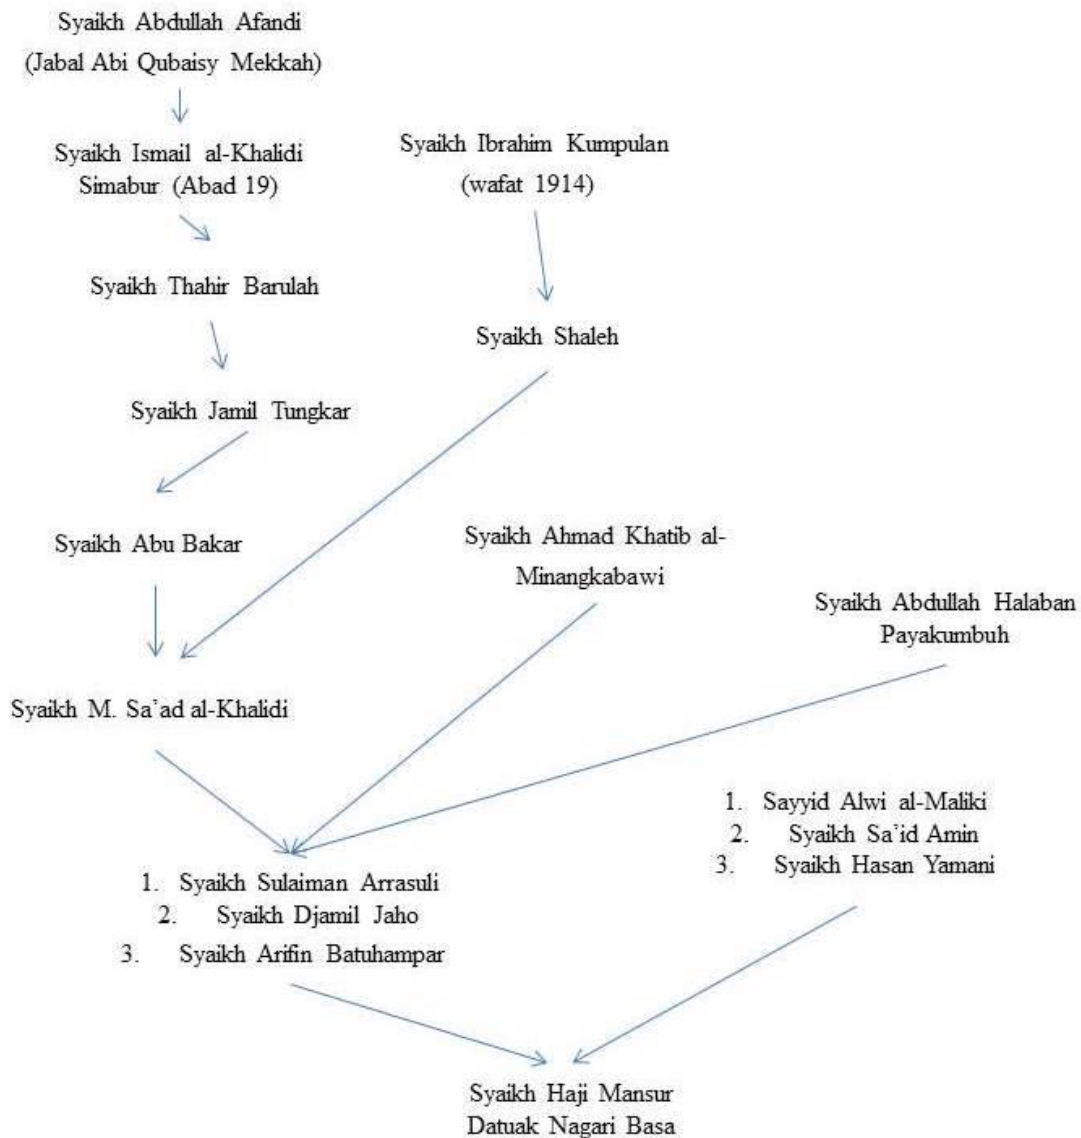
Syaikh Abdullah Afandi
(Jabal Abi Qubaisy Mekkah)

Syaikh Ismail al-Khalidi
Simabur (Abad 19)

Syaikh Ibrahim Kumpulan
(wafat 1914)

Syaikh Thahir Barulah

Syaikh Shaleh

Syaikh Jamil Tungkar

Syaikh Abu Bakar

Syaikh Ahmad Khatib al-Minangkabawi

Syaikh Abdullah Halaban
Payakumbuh

Syaikh M. Sa'ad al-Khalidi

1. Sayyid Alwi al-Maliki
2. Syaikh Sa'id Amin
3. Syaikh Hasan Yamani

1. Syaikh Sulaiman Arrasuli
2. Syaikh Djamil Jaho
3. Syaikh Arifin Batuhampar

Syaikh Haji Mansur
Datuak Nagari Basa